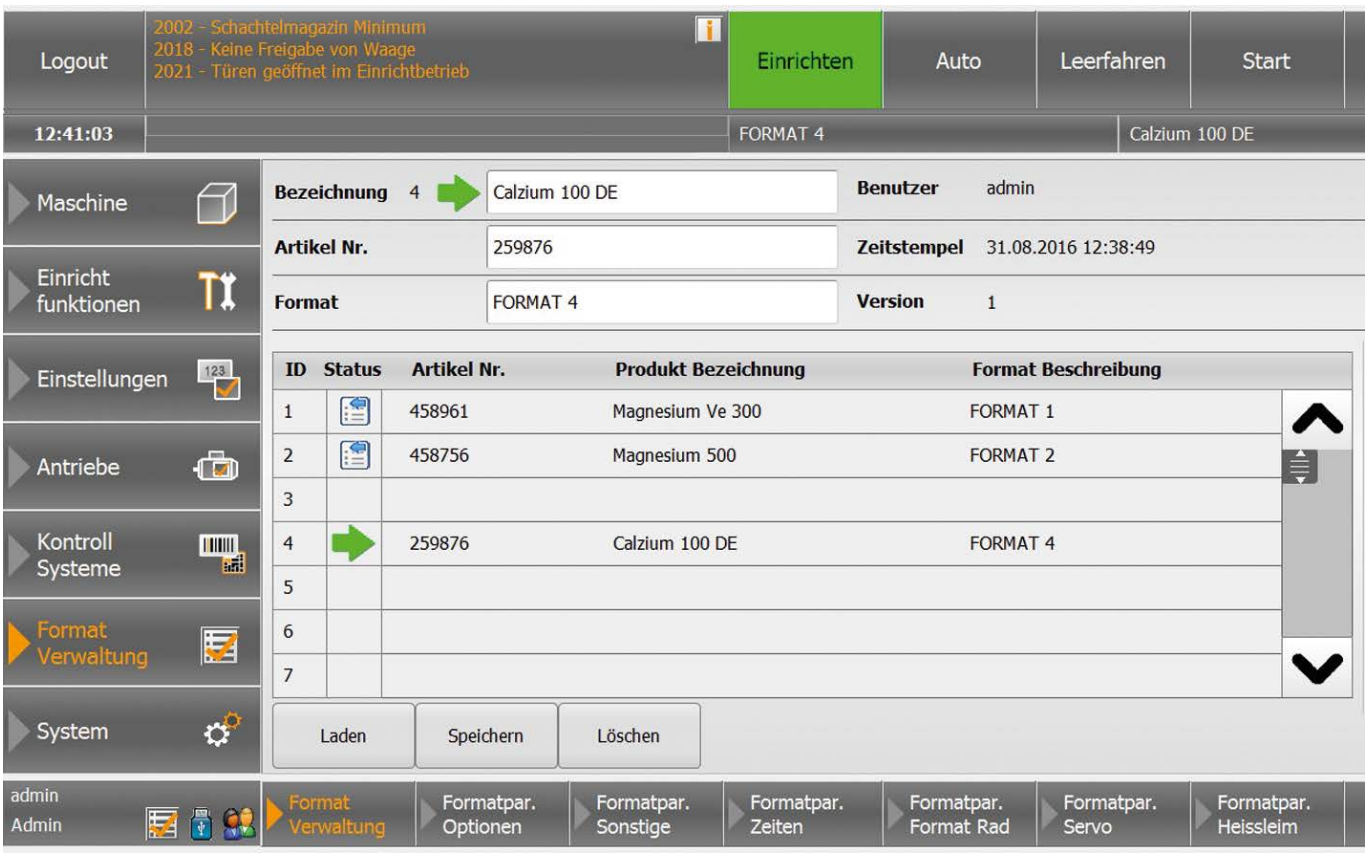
Logout

2002 - Schachtelmagazin Minimum
2018 - Keine Freigabe von Waage
2021 - Türen geöffnet im Einrichtbetrieb

Einrichten | Auto | Leerfahren | Start

12:41:03 | FORMAT 4 | Calzium 100 DE

Maschine

Einricht funktionen

Einstellungen

Antriebe

Kontroll Systeme

Format Verwaltung

System

Bezeichnung 4 Calzium 100 DE
Benutzer admin
Artikel Nr. 259876
Zeitstempel 31.08.2016 12:38:49
Format FORMAT 4
Version 1

| ID | Status | Artikel Nr. | Produkt Bezeichnung | Format Beschreibung |
|---|---|---|---|---|
| 1 | | 458961 | Magnesium Ve 300 | FORMAT 1 |
| 2 | | 458756 | Magnesium 500 | FORMAT 2 |
| 3 | | | | |
| 4 | | 259876 | Calzium 100 DE | FORMAT 4 |
| 5 | | | | |
| 6 | | | | |
| 7 | | | | |

Laden | Speichern | Löschen

admin
Admin

Format Verwaltung | Formatpar. Optionen | Formatpar. Sonstige | Formatpar. Zeiten | Formatpar. Format Rad | Formatpar. Servo | Formatpar. Heissleim